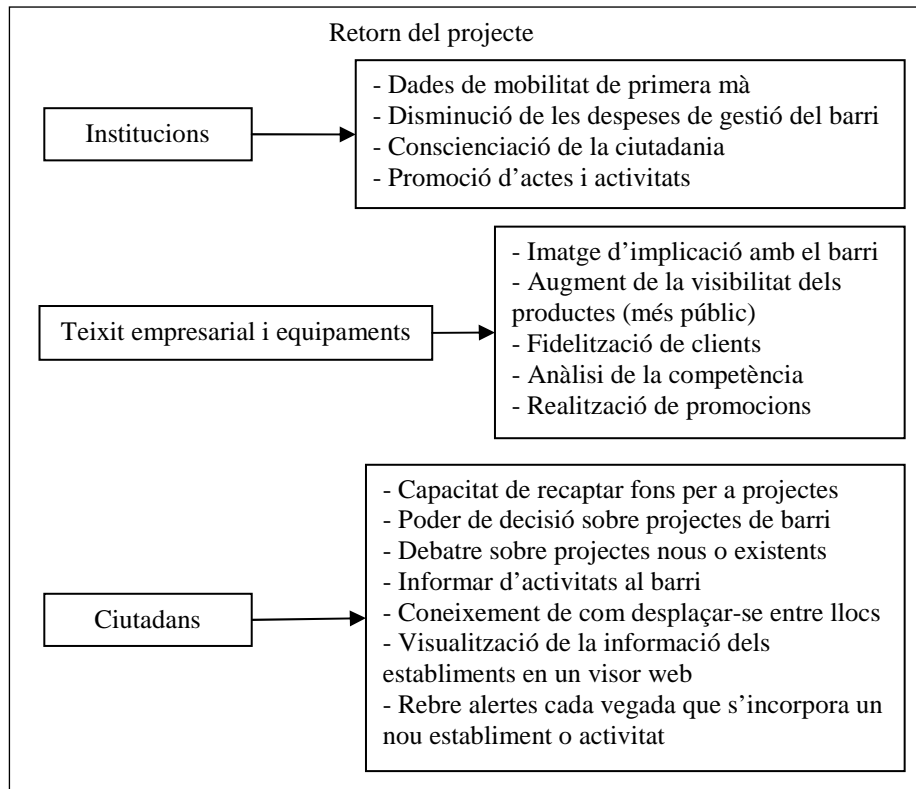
Retorn del projecte

Institucions

- Dades de mobilitat de primera mà
- Disminució de les despeses de gestió del barri
- Conscienciació de la ciutadania
- Promoció d'actes i activitats

Teixit empresarial i equipaments

- Imatge d'implicació amb el barri
- Augment de la visibilitat dels productes (més públic)
- Fidelització de clients
- Anàlisi de la competència
- Realització de promocions

Ciutadans

- Capacitat de recaptar fons per a projectes
- Poder de decisió sobre projectes de barri
- Debatre sobre projectes nous o existents
- Informar d'activitats al barri
- Coneixement de com desplaçar-se entre llocs
- Visualització de la informació dels establiments en un visor web
- Rebre alertes cada vegada que s'incorpora un nou establiment o activitat